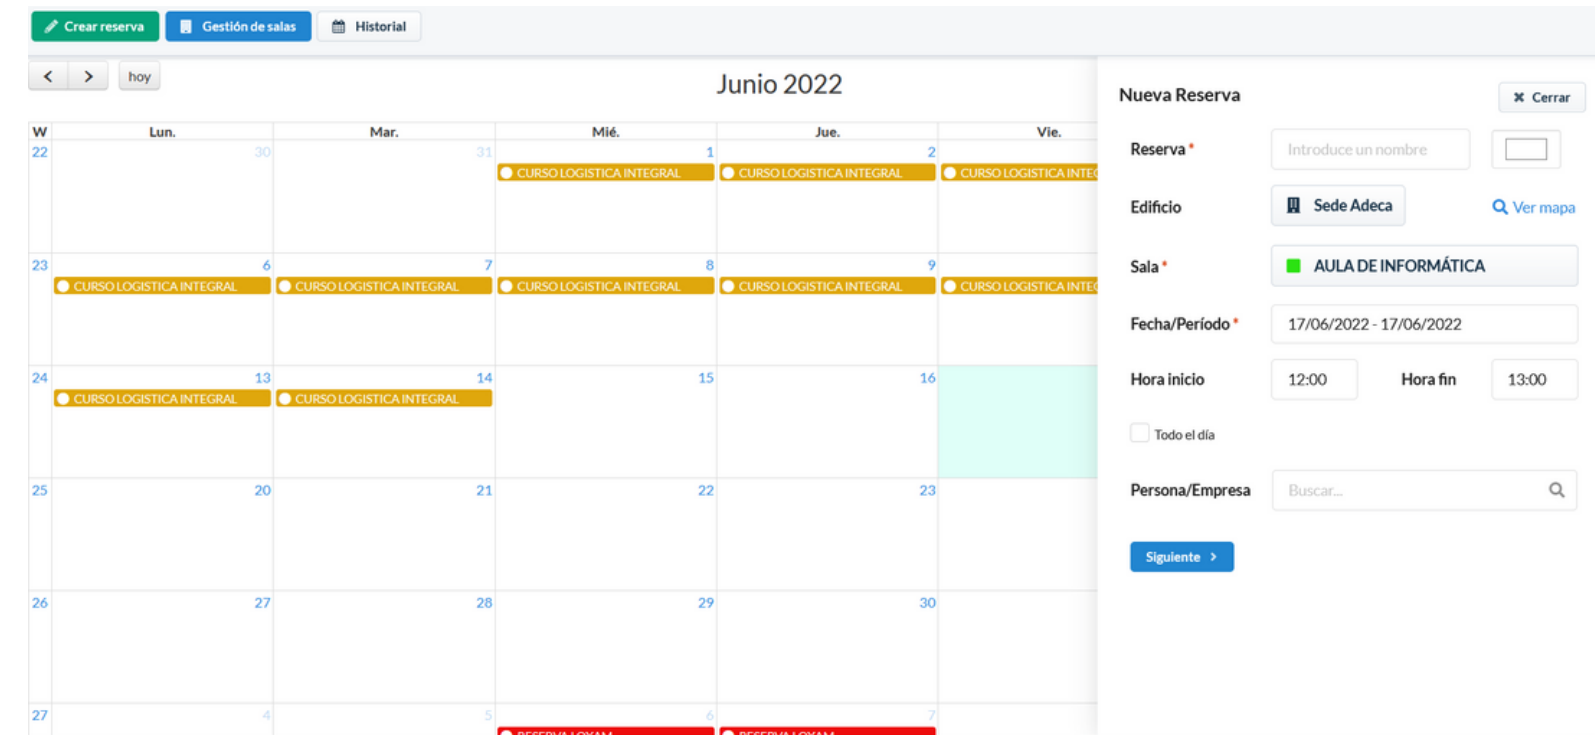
Crear reserva Gestión de salas Historial

hoy

Junio 2022

| W | Lun. | Mar. | Mié. | Jue. | Vie. |
|---|---|---|---|---|---|
| 22 | 30 | 31 | 1 CURSO LOGISTICA INTEGRAL | 2 CURSO LOGISTICA INTEGRAL | CURSO LOGISTICA INTE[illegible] |
| 23 | 6 CURSO LOGISTICA INTEGRAL | 7 CURSO LOGISTICA INTEGRAL | 8 CURSO LOGISTICA INTEGRAL | 9 CURSO LOGISTICA INTEGRAL | CURSO LOGISTICA INTE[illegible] |
| 24 | 13 CURSO LOGISTICA INTEGRAL | 14 CURSO LOGISTICA INTEGRAL | 15 | 16 | |
| 25 | 20 | 21 | 22 | 23 | |
| 26 | 27 | 28 | 29 | 30 | |
| 27 | 4 | 5 | 6 RESERVA LOYAM | 7 RESERVA LOYAM | |

Nueva Reserva

Cerrar

Reserva *
Introduce un nombre

Edificio
Sede Adeca
Ver mapa

Sala *
AULA DE INFORMÁTICA

Fecha/Período *
17/06/2022 - 17/06/2022

Hora inicio
12:00
Hora fin
13:00

Todo el día

Persona/Empresa
Buscar...

Siguiente >